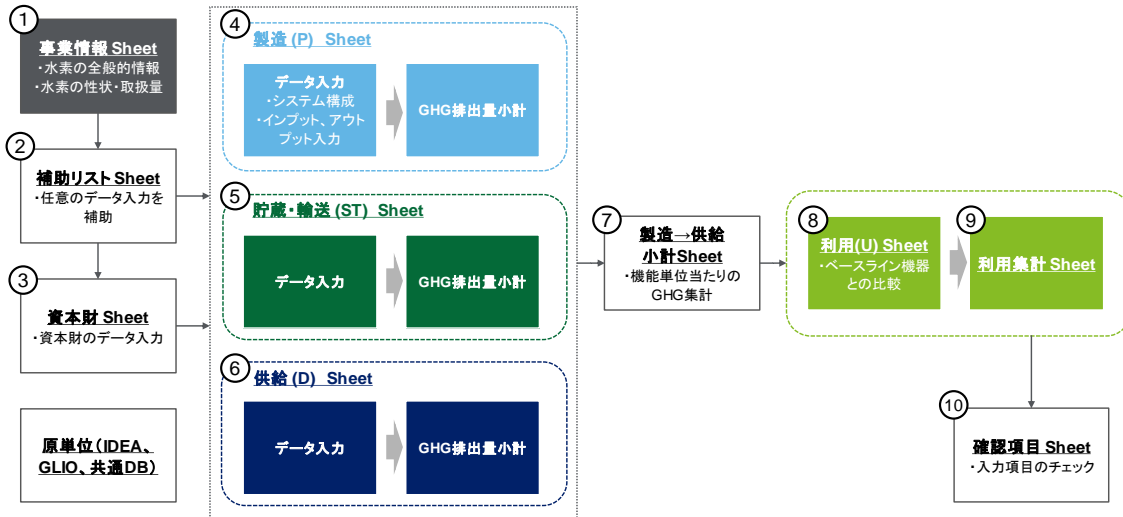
1
事業情報 Sheet
・水素の全般的情報
・水素の性状・取扱量

2
補助リスト Sheet
・任意のデータ入力を補助

3
資本財 Sheet
・資本財のデータ入力

原単位（IDEA、GLIO、共通DB）

4
製造 (P) Sheet
データ入力
・システム構成
・インプット、アウトプット入力
GHG排出量小計

5
貯蔵・輸送 (ST) Sheet
データ入力
GHG排出量小計

6
供給 (D) Sheet
データ入力
GHG排出量小計

7
製造→供給 小計Sheet
・機能単位当たりのGHG集計

8
利用(U) Sheet
・ベースライン機器との比較

9
利用集計 Sheet

10
確認項目 Sheet
・入力項目のチェック